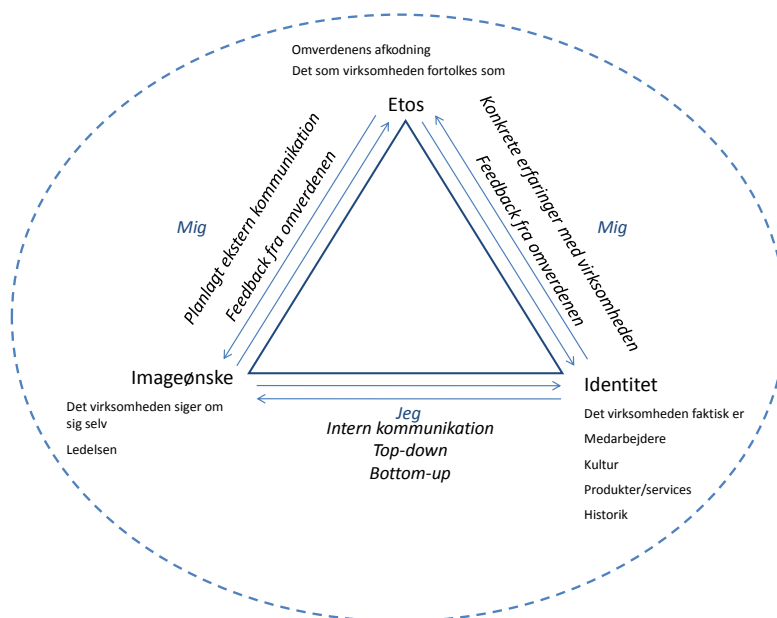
Omverdenens afkodning
Det som virksomheden fortolkes som

Etos

Planlagt ekstern kommunikation

Feedback fra omverdenen

Konkrete erfaringer med virksomheden

Feedback fra omverdenen

Mig

Mig

Imageønske

Det virksomheden siger om sig selv

Ledelsen

Jeg

Intern kommunikation
Top-down
Bottom-up

Identitet

Det virksomheden faktisk er

Medarbejdere

Kultur

Produkter/services

Historik